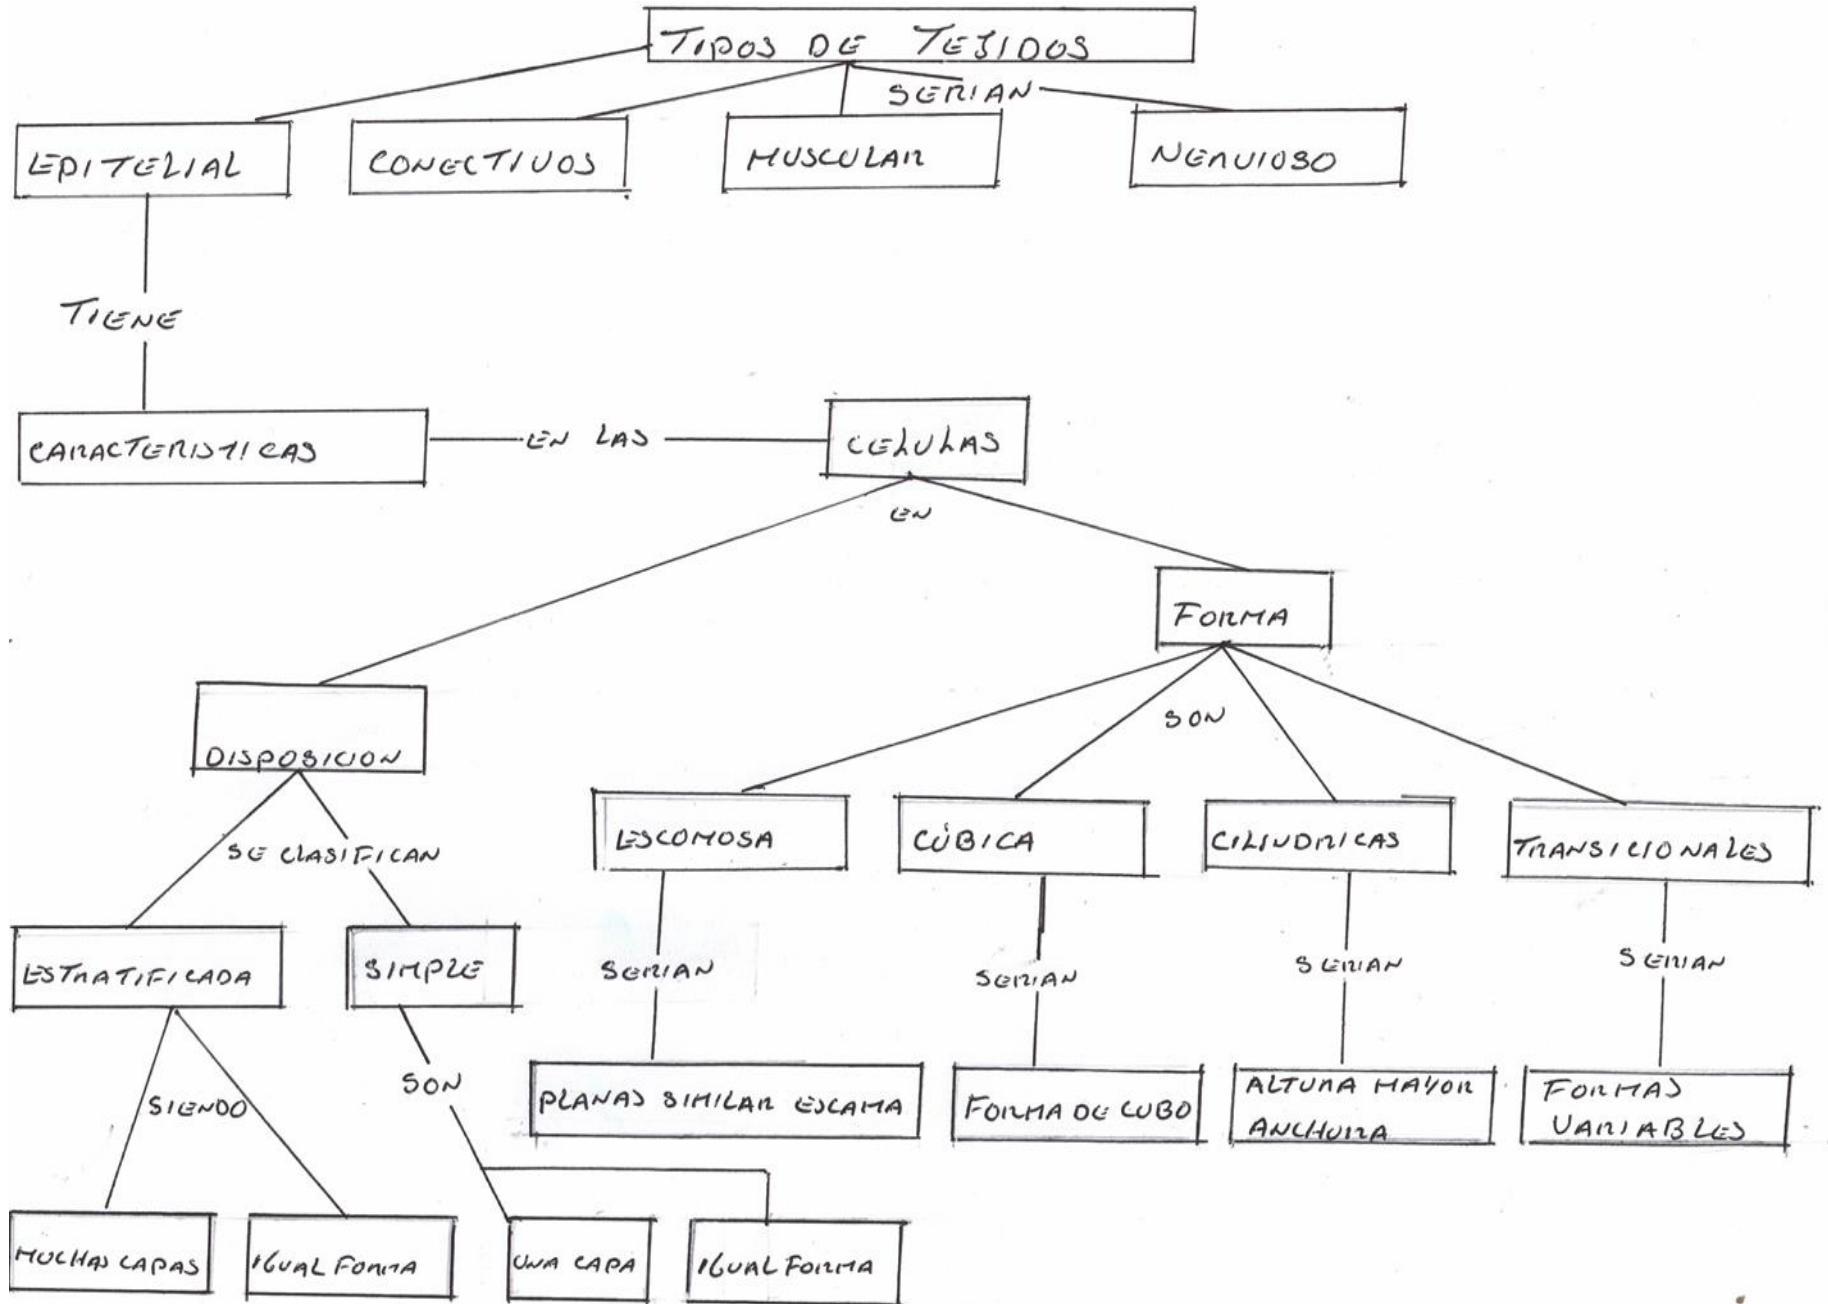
TIPOS DE TEJIDOS

SERIAN

EPITELIAL

CONECTIVOS

MUSCULAR

NERVIOSO

TIENE

CARACTERISTICAS

EN LAS

CELULAS

EN

FORMA

DISPOSICION

SON

SE CLASIFICAN

ESCAMOSA

CÚBICA

CILINDRICAS

TRANSICIONALES

ESTRATIFICADA

SIMPLE

SERIAN

SERIAN

SERIAN

SERIAN

SIENDO

SON

PLANAS SIMILAR ESCAMA

FORMA DE CUBO

ALTURA MAYOR ANCHURA

FORMAS VARIABLES

MUCHAS CAPAS

IGUAL FORMA

UNA CAPA

IGUAL FORMA